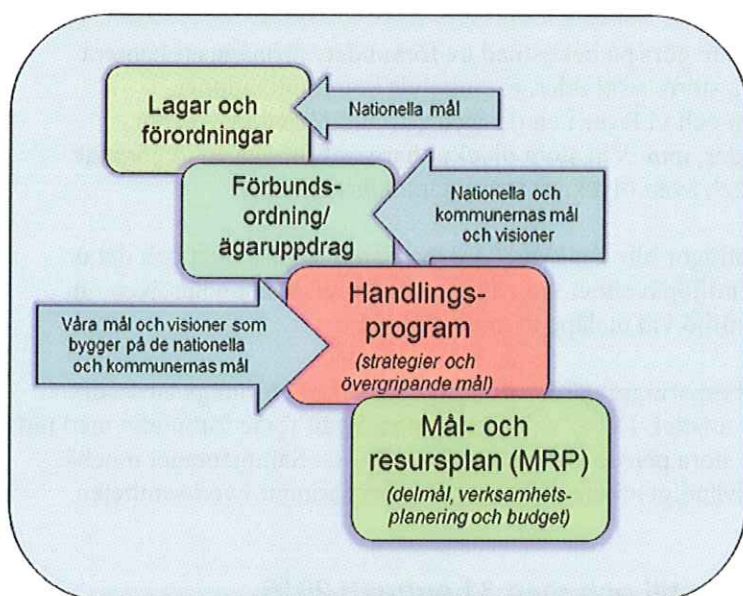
Lagar och förordningar

Nationella mål

Förbunds-ordning/ ägaruppdrag

Nationella och kommunernas mål och visioner

Handlings-program

(strategier och övergripande mål)

Våra mål och visioner som bygger på de nationella och kommunernas mål

Mål- och resursplan (MRP)

(delmål, verksamhets-planering och budget)